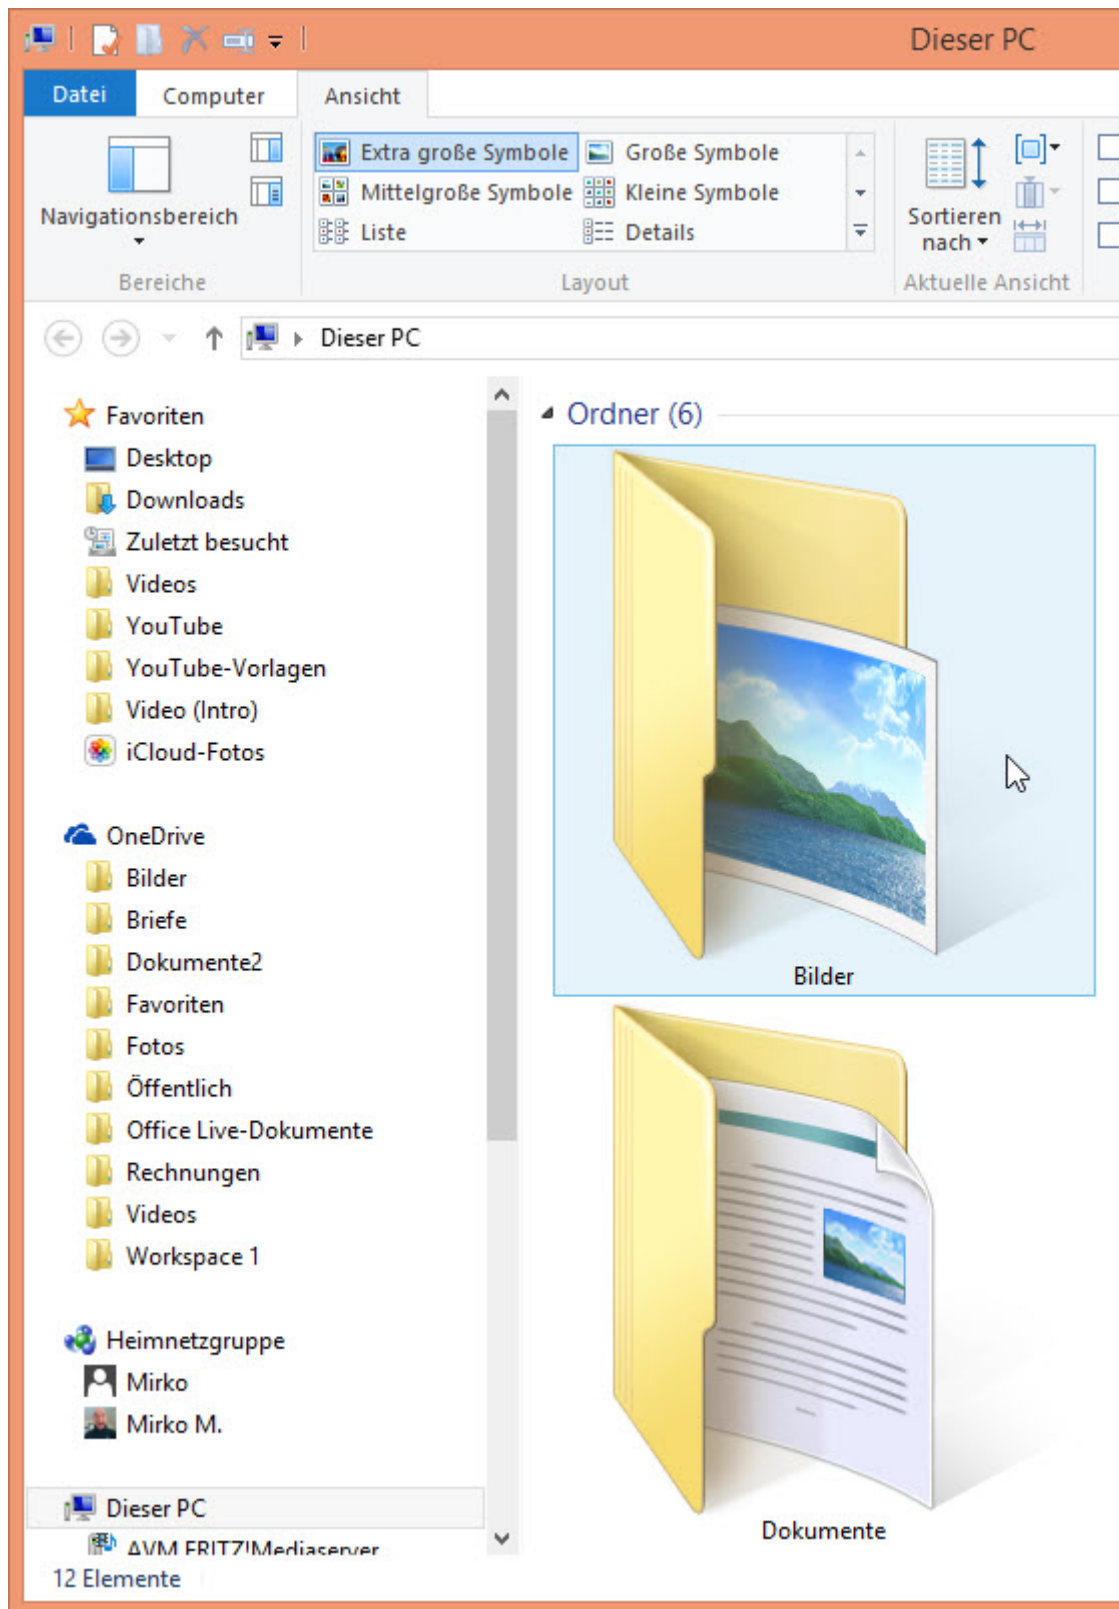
Dieser PC

Datei Computer Ansicht

Navigationsbereich

Bereiche

Extra große Symbole Große Symbole
Mittelgroße Symbole Kleine Symbole
Liste Details

Layout

Sortieren nach

Aktuelle Ansicht

Dieser PC

Favoriten
Desktop
Downloads
Zuletzt besucht
Videos
YouTube
YouTube-Vorlagen
Video (Intro)
iCloud-Fotos

OneDrive
Bilder
Briefe
Dokumente2
Favoriten
Fotos
Öffentlich
Office Live-Dokumente
Rechnungen
Videos
Workspace 1

Heimnetzgruppe
Mirko
Mirko M.

Dieser PC
AVM FRITZ!Mediaserver

12 Elemente

Ordner (6)

Bilder

Dokumente